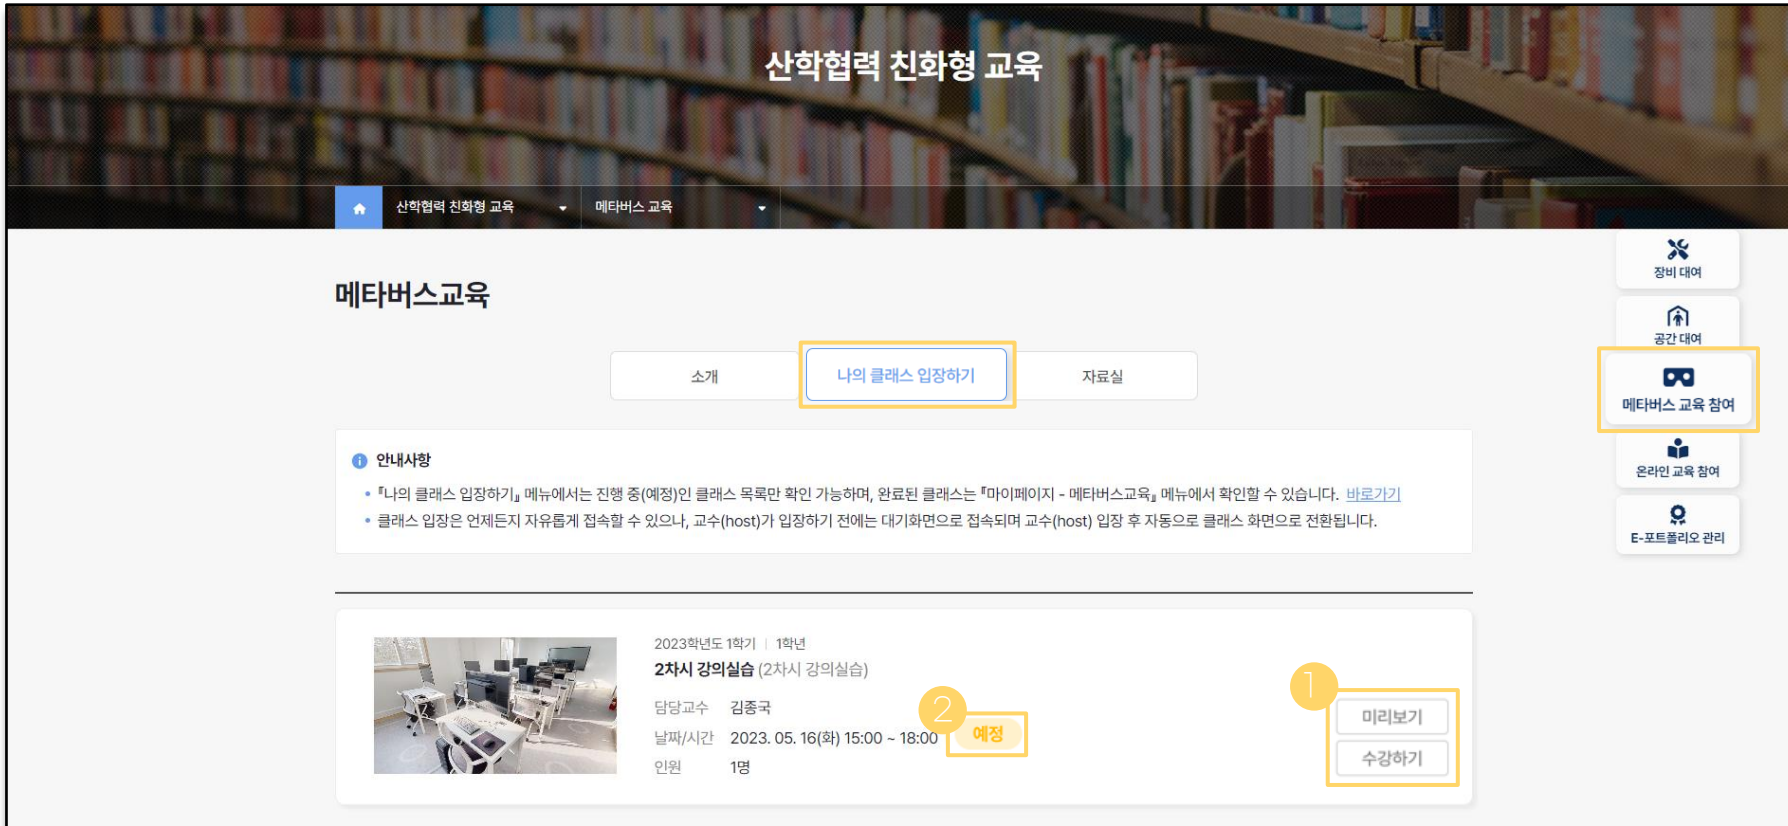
산학협력 친화형 교육

산학협력 친화형 교육 메타버스 교육

메타버스교육

소개 나의 클래스 입장하기 자료실

안내사항

• 『나의 클래스 입장하기』 메뉴에서는 진행 중(예정)인 클래스 목록만 확인 가능하며, 완료된 클래스는 『마이페이지 - 메타버스교육』 메뉴에서 확인할 수 있습니다. 바로가기

• 클래스 입장은 언제든지 자유롭게 접속할 수 있으나, 교수(host)가 입장하기 전에는 대기화면으로 접속되며 교수(host) 입장 후 자동으로 클래스 화면으로 전환됩니다.

2023학년도 1학기 | 1학년

2차시 강의실습 (2차시 강의실습)

담당교수 김종국

날짜/시간 2023. 05. 16(화) 15:00 ~ 18:00

인원 1명

2 예정

1 미리보기 수강하기

장비 대여

공간 대여

메타버스 교육 참여

온라인 교육 참여

E-포트폴리오 관리